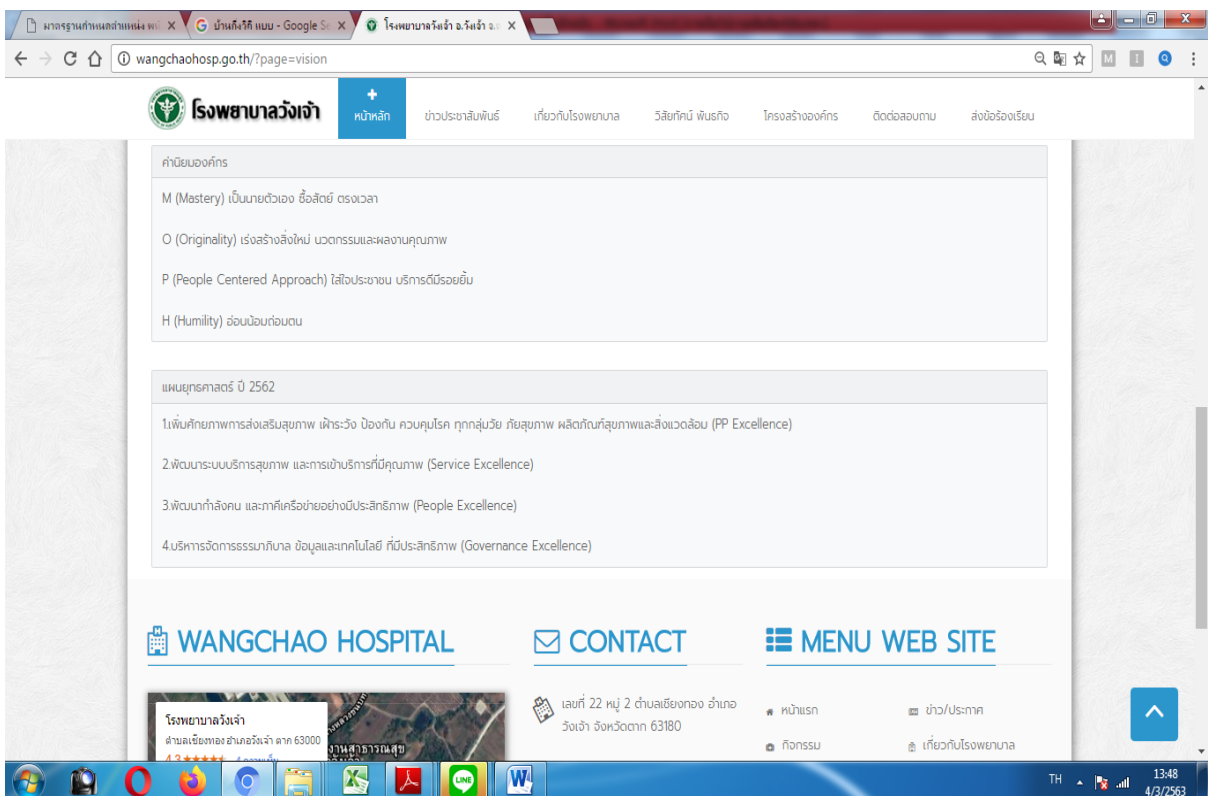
มาตรฐานกำหนดตำแหน่ง พน ×  บ้านกึ่งวิถี แบบ - Google Se ×  โรงพยาบาลวังเจ้า อ.วังเจ้า จ. ×

wangchaohosp.go.th/?page=vision

โรงพยาบาลวังเจ้า

หน้าหลัก  ข่าวประชาสัมพันธ์  เกี่ยวกับโรงพยาบาล  วิสัยทัศน์ พันธกิจ  โครงสร้างองค์กร  ติดต่อสอบถาม  ส่งข้อร้องเรียน

ค่านิยมองค์กร

M (Mastery) เป็นนายตัวเอง ซื่อสัตย์ ตรงเวลา

O (Originality) เร่งสร้างสิ่งใหม่ นวตกรรมและผลงานคุณภาพ

P (People Centered Approach) ใส่ใจประชาชน บริการดีมีรอยยิ้ม

H (Humility) อ่อนน้อมถ่อมตน

แผนยุทธศาสตร์ ปี 2562

1.เพิ่มศักยภาพการส่งเสริมสุขภาพ เฝ้าระวัง ป้องกัน ควบคุมโรค ทุกกลุ่มวัย ภัยสุขภาพ ผลิตภัณฑ์สุขภาพและสิ่งแวดล้อม (PP Excellence)

2.พัฒนาระบบบริการสุขภาพ และการเข้าบริการที่มีคุณภาพ (Service Excellence)

3.พัฒนากำลังคน และภาคีเครือข่ายอย่างมีประสิทธิภาพ (People Excellence)

4.บริหารจัดการธรรมาภิบาล ข้อมูลและเทคโนโลยี ที่มีประสิทธิภาพ (Governance Excellence)

WANGCHAO HOSPITAL

โรงพยาบาลวังเจ้า
ตำบลเชียงทอง อำเภอวังเจ้า ตาก 63000
4.3 ★★★★★

CONTACT

เลขที่ 22 หมู่ 2 ตำบลเชียงทอง อำเภอวังเจ้า จังหวัดตาก 63180

MENU WEB SITE

หน้าแรก  ข่าว/ประกาศ
กิจกรรม  เกี่ยวกับโรงพยาบาล

TH  13:48  4/3/2563